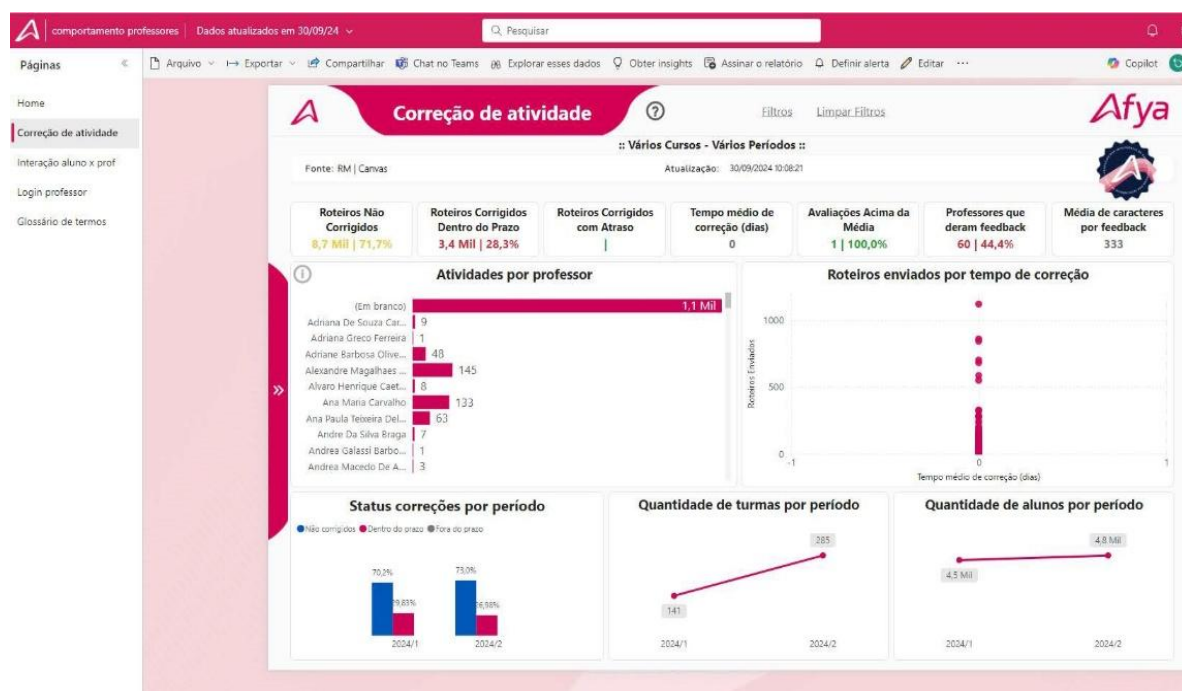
comportamento professores | Dados atualizados em 30/09/24

Pesquisar

Páginas

Arquivo Exportar Compartilhar Chat no Teams Explorar esses dados Obter insights Assinar o relatório Definir alerta Editar ··· Copilot

Home
Correção de atividade
Interação aluno x prof
Login professor
Glossário de termos

Correção de atividade

Filtros Limpar Filtros

Afya

:: Vários Cursos - Vários Períodos ::

Fonte: RM | Canvas

Atualização: 30/09/2024 10:08:21

| Roteiros Não Corrigidos | Roteiros Corrigidos Dentro do Prazo | Roteiros Corrigidos com Atraso | Tempo médio de correção (dias) | Avaliações Acima da Média | Professores que deram feedback | Média de caracteres por feedback |
|---|---|---|---|---|---|---|
| 8,7 Mil \| 71,7% | 3,4 Mil \| 28,3% | \| | 0 | 1 \| 100,0% | 60 \| 44,4% | 333 |

Atividades por professor

(Em branco) 1,1 Mil
Adriana De Souza Car... 9
Adriana Greco Ferreira 1
Adriane Barbosa Olive... 48
Alexandre Magalhaes ... 145
Alvaro Henrique Caet... 8
Ana Maria Carvalho 133
Ana Paula Teixeira Del... 63
Andre Da Silva Braga 7
Andrea Galassi Barbo... 1
Andrea Macedo De A... 3

Roteiros enviados por tempo de correção

1000
500
0
Roteiros Enviados
-1
0
1
Tempo médio de correção (dias)

Status correções por período

Não corrigidos Dentro do prazo Fora do prazo

70,2%
29,83%
73,0%
26,98%
2024/1
2024/2

Quantidade de turmas por período

141
285
2024/1
2024/2

Quantidade de alunos por período

4,5 Mil
4,8 Mil
2024/1
2024/2